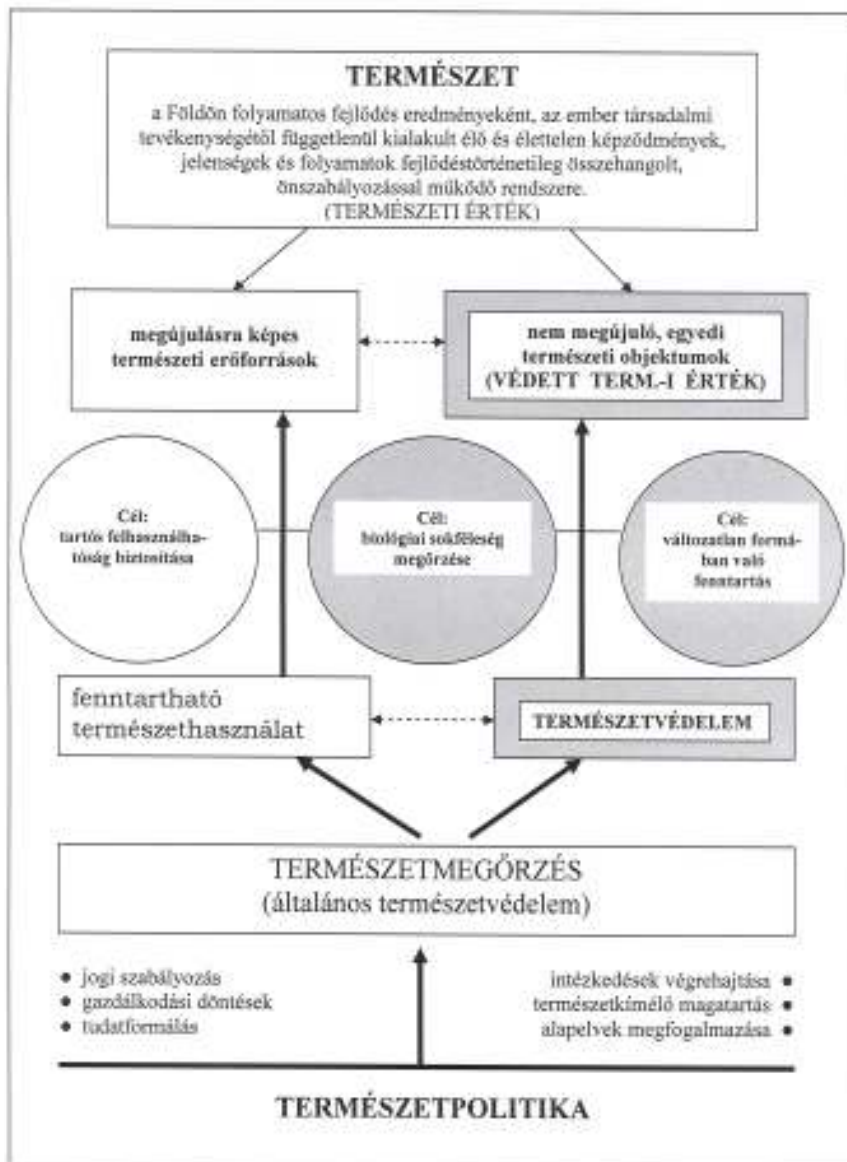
TERMÉSZET

a Földön folyamatos fejlődés eredményeként, az ember társadalmi tevékenységétől függetlenül kialakult élő és élettelen képződmények, jelenségek és folyamatok fejlődéstörténetileg összehangolt, önszabályozással működő rendszere.
(TERMÉSZETI ÉRTÉK)

megújulásra képes természeti erőforrások

nem megújuló, egyedi természeti objektumok
(VÉDETT TERM-I ÉRTÉK)

Cél:
tartós felhasználhatóság biztosítása

Cél:
biológiai sokféleség megőrzése

Cél:
változatlan formában való fenntartás

fenntartható természethasználat

TERMÉSZETVÉDELEM

TERMÉSZETMEGŐRZÉS
(általános természetvédelem)

• jogi szabályozás
• gazdálkodási döntések
• tudatformálás

intézkedések végrehajtása •
természetkímélő magatartás •
alapelvek megfogalmazása •

TERMÉSZETPOLITIKA